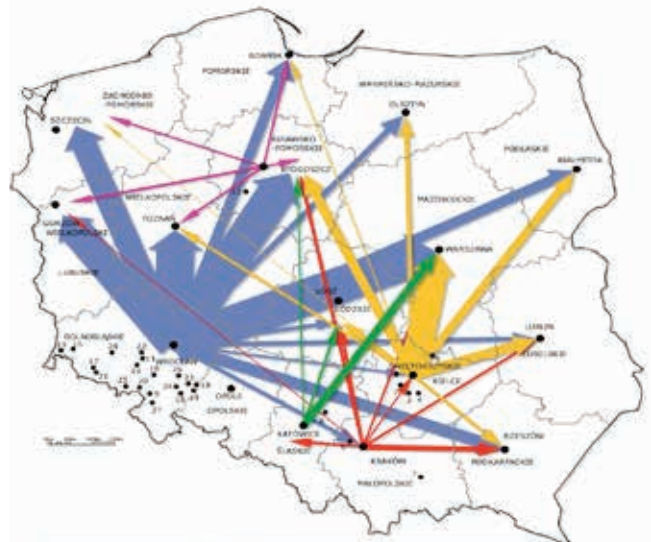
GDAŃSK
POMORSKIE
WARMIŃSKO-MAZURSKIE
ZACHODNIO-POMORSKIE
OLSZTYN
SZCZECIN
KUJAWSKO-POMORSKIE
PODLASKIE
BYDGOSZCZ
BIAŁYSTOK
WIELKOPOLSKIE
MAZOWIECKIE
GORZÓW WIELKOPOLSKI
POZNAŃ
WARSZAWA
LUBUSKIE
ŁÓDŹ
ŁÓDZKIE
DOLNOŚLĄSKIE
LUBLIN
WROCŁAW
LUBELSKIE
ŚWIĘTOKRZYSKIE
KIELCE
OPOLE
OPOLSKIE
KATOWICE
RZESZÓW
ŚLĄSKIE
KRAKÓW
PODKARPACKIE
MAŁOPOLSKIE